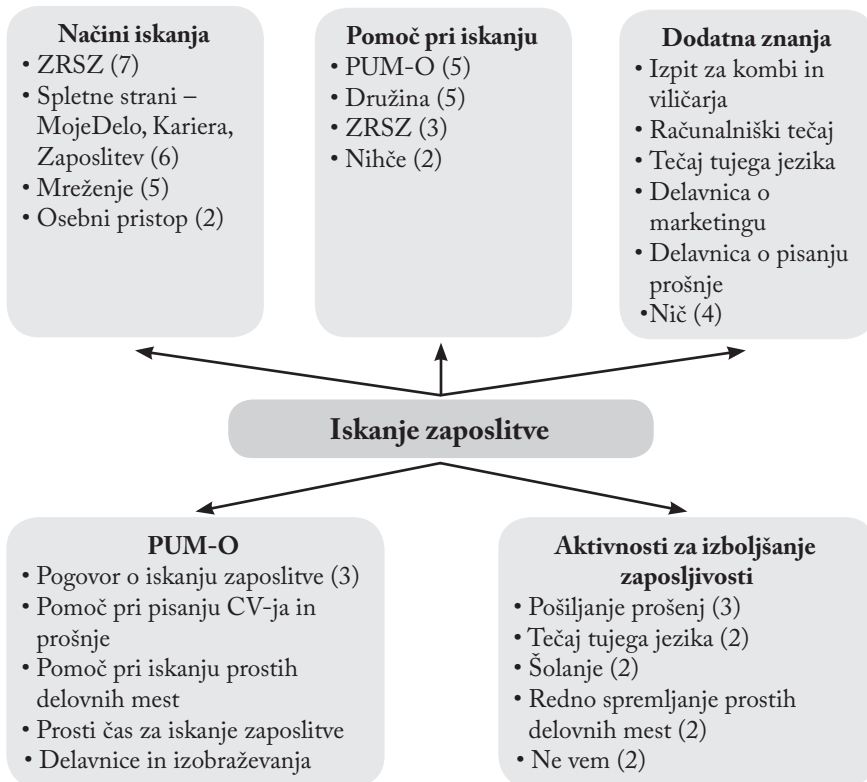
**Načini iskanja**
• ZRSZ (7)
• Spletne strani – MojeDelo, Kariera, Zaposlitev (6)
• Mreženje (5)
• Osebni pristop (2)

**Pomoč pri iskanju**
• PUM-O (5)
• Družina (5)
• ZRSZ (3)
• Nihče (2)

**Dodatna znanja**
• Izpit za kombi in viličarja
• Računalniški tečaj
• Tečaj tujega jezika
• Delavnica o marketingu
• Delavnica o pisanju prošnje
•Nič (4)

**Iskanje zaposlitve**

**PUM-O**
• Pogovor o iskanju zaposlitve (3)
• Pomoč pri pisanju CV-ja in prošnje
• Pomoč pri iskanju prostih delovnih mest
• Prosti čas za iskanje zaposlitve
• Delavnice in izobraževanja

**Aktivnosti za izboljšanje zaposljivosti**
• Pošiljanje prošenj (3)
• Tečaj tujega jezika (2)
• Šolanje (2)
• Redno spremljanje prostih delovnih mest (2)
• Ne vem (2)